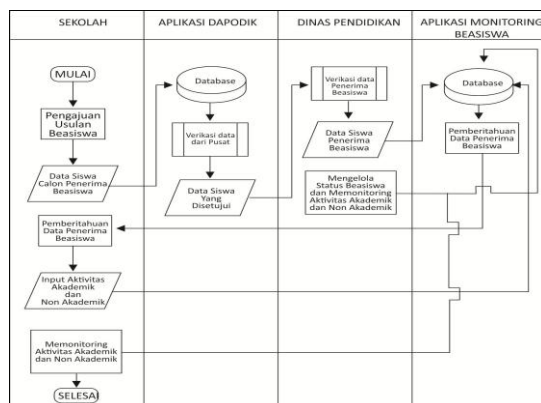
| SEKOLAH | APLIKASI DAPODIK | DINAS PENDIDIKAN | APLIKASI MONITORING BEASISWA |
|---|---|---|---|

MULAI

Pengajuan Usulan Beasiswa

Data Siswa Calon Penerima Beasiswa

Database

Verikasi data dari Pusat

Data Siswa Yang Disetujui

Verikasi data Penerima Beasiswa

Data Siswa Penerima Beasiswa

Mengelola Status Beasiswa dan Memonitoring Aktivitas Akademik dan Non Akademik

Database

Pemberitahuan Data Penerima Beasiswa

Pemberitahuan Data Penerima Beasiswa

Input Aktivitas Akademik dan Non Akademik

Memonitoring Aktivitas Akademik dan Non Akademik

SELESAI